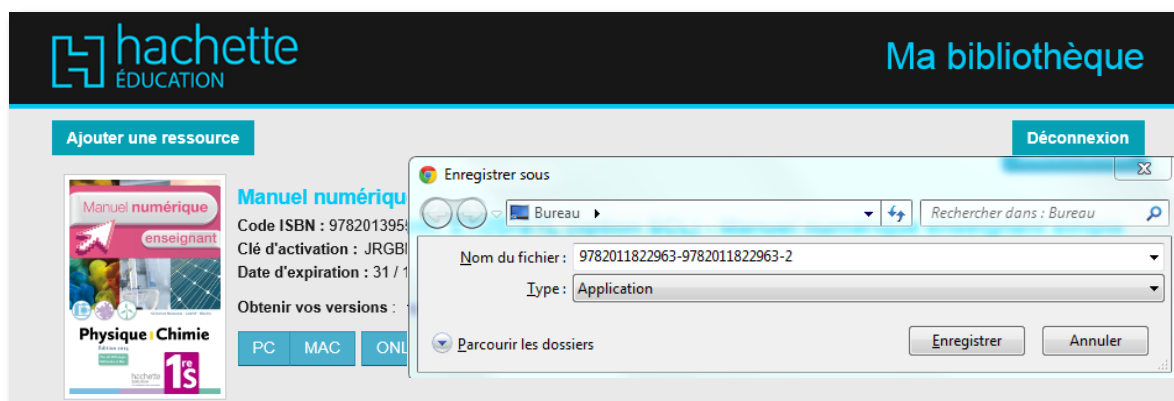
hachette ÉDUCATION

Ma bibliothèque

Ajouter une ressource

Déconnexion

Manuel numérique enseignant

Physique Chimie

1re S

hachette

Manuel numériqu

Code ISBN : 978201395

Clé d'activation : JRGB

Date d'expiration : 31 / 1

Obtenir vos versions :

PC MAC ONL

Enregistrer sous

Bureau

Rechercher dans : Bureau

Nom du fichier : 9782011822963-9782011822963-2

Type : Application

Parcourir les dossiers

Enregistrer

Annuler